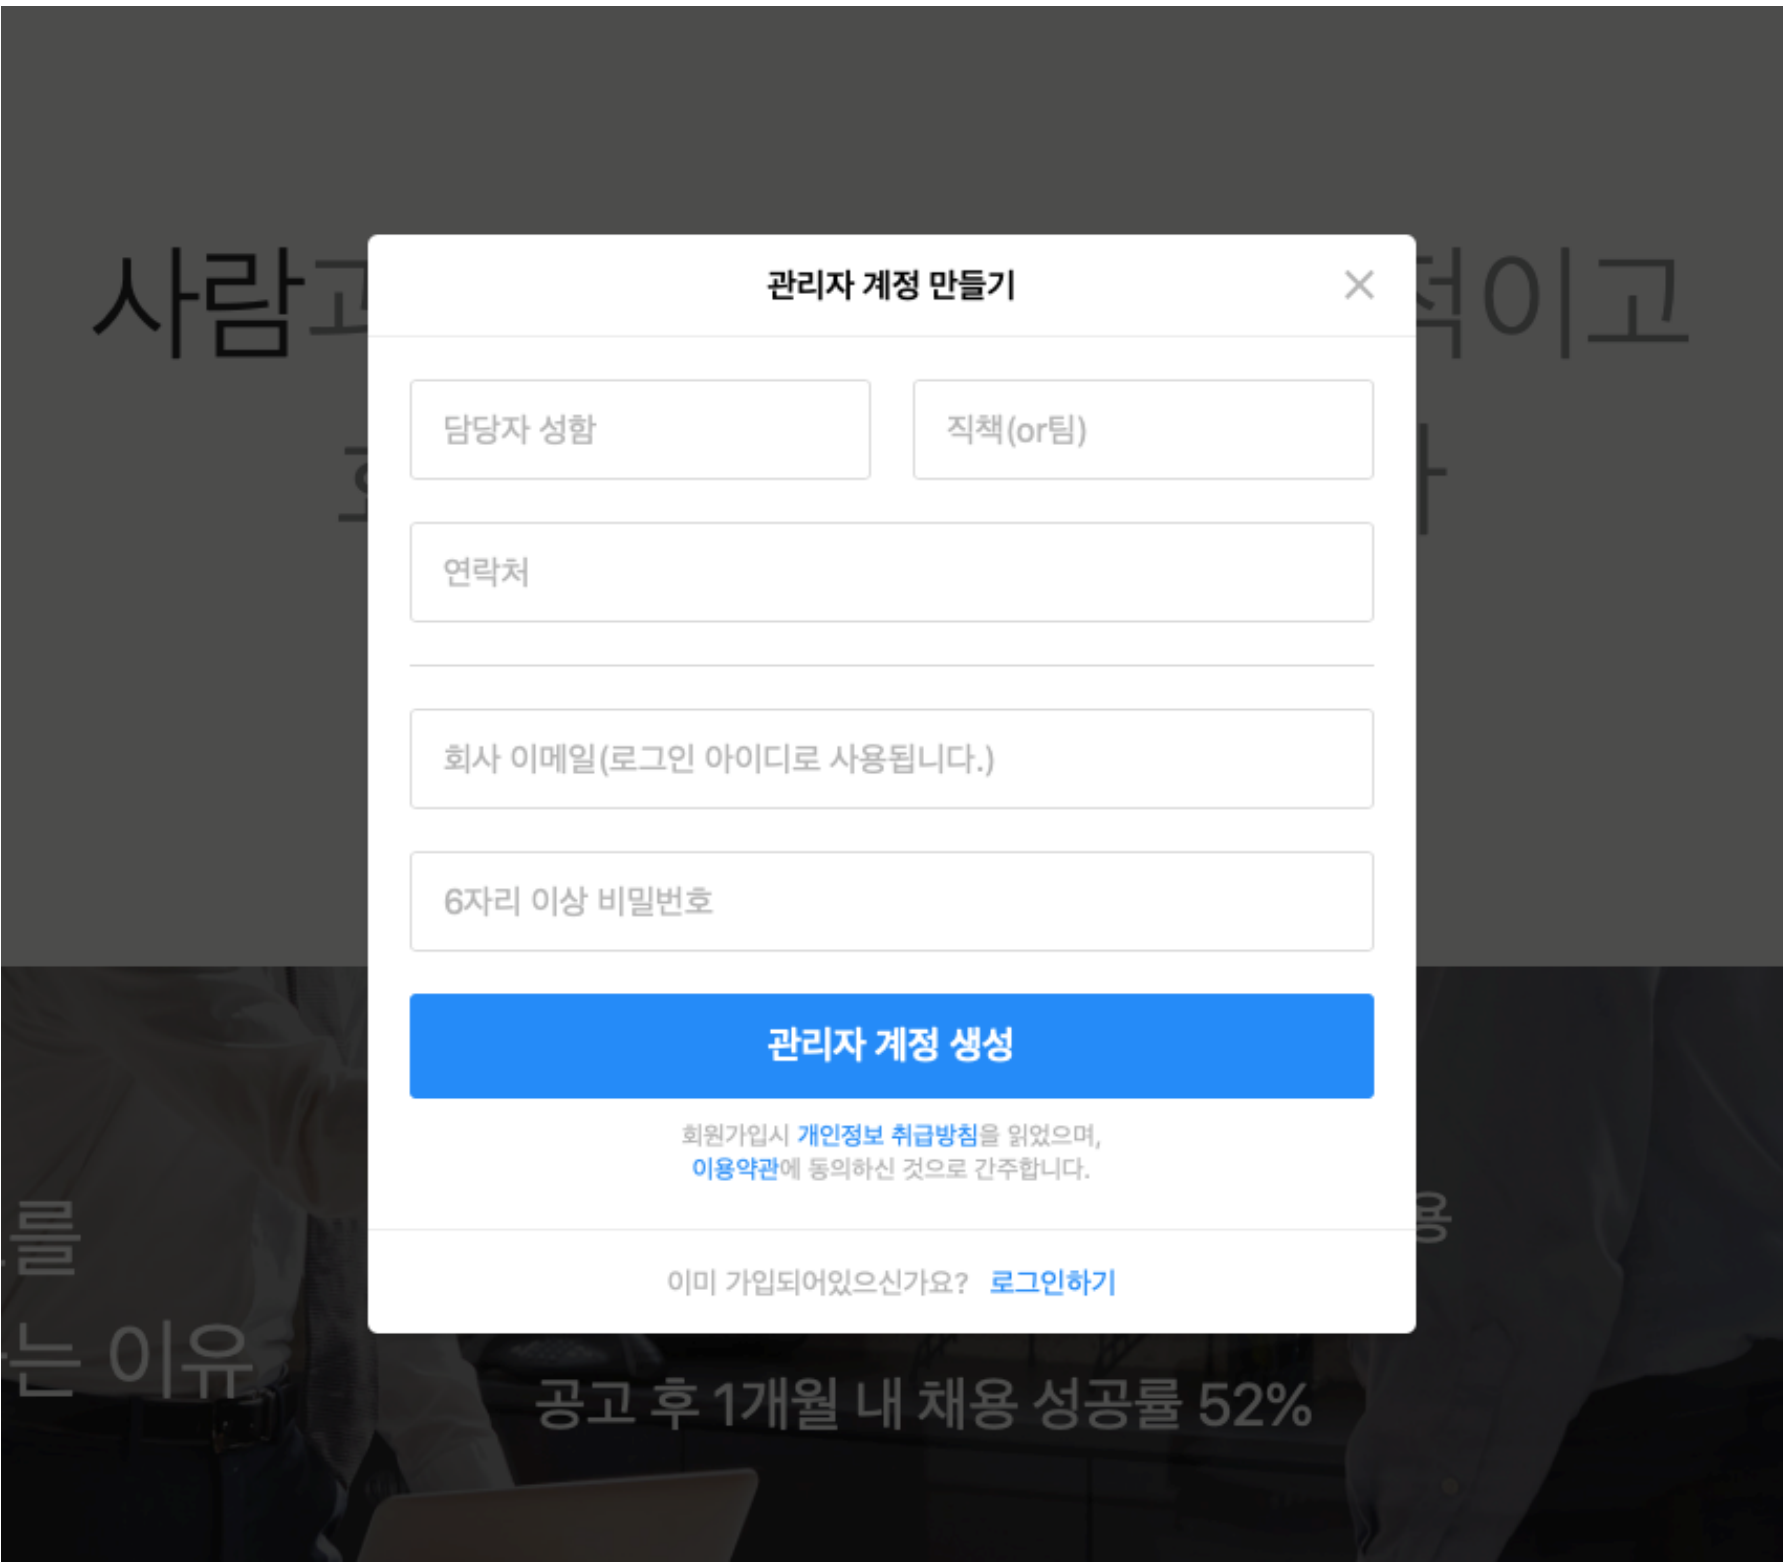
사람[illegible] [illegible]이고

관리자 계정 만들기

×

담당자 성함

직책(or팀)

연락처

회사 이메일(로그인 아이디로 사용됩니다.)

6자리 이상 비밀번호

관리자 계정 생성

회원가입시 개인정보 취급방침을 읽었으며, 이용약관에 동의하신 것으로 간주합니다.

이미 가입되어있으신가요? 로그인하기

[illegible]를

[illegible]는 이유

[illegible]용

공고 후 1개월 내 채용 성공률 52%